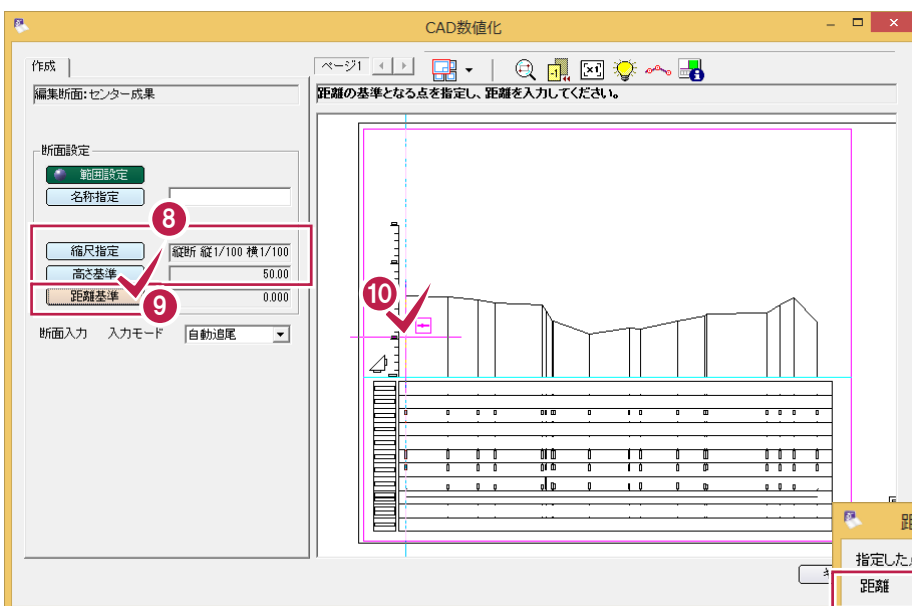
CAD数値化

作成

編集断面:センター成果

断面設定

範囲設定

名称指定

8

縮尺指定 縦断 縦1/100 横1/100

高さ基準 50.00

距離基準 0.000

9

断面入力 入力モード 自動追尾

ページ1

距離の基準となる点を指定し、距離を入力してください。

10

距

指定した

距離